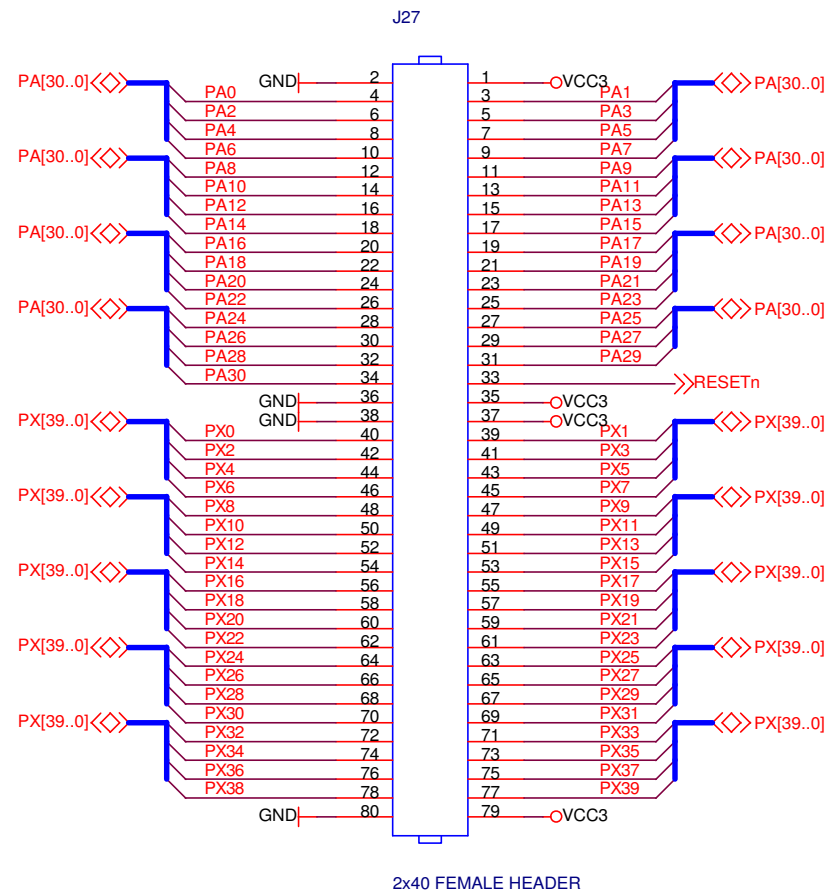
J27

PA[30..0]
PA[30..0]
PA[30..0]
PA[30..0]
PX[39..0]
PX[39..0]
PX[39..0]
PX[39..0]
PX[39..0]

GND 2 1 VCC3
PA0 4 3 PA1
PA2 6 5 PA3
PA4 8 7 PA5
PA6 10 9 PA7
PA8 12 11 PA9
PA10 14 13 PA11
PA12 16 15 PA13
PA14 18 17 PA15
PA16 20 19 PA17
PA18 22 21 PA19
PA20 24 23 PA21
PA22 26 25 PA23
PA24 28 27 PA25
PA26 30 29 PA27
PA28 32 31 PA29
PA30 34 33 RESETn
GND 36 35 VCC3
GND 38 37 VCC3
PX0 40 39 PX1
PX2 42 41 PX3
PX4 44 43 PX5
PX6 46 45 PX7
PX8 48 47 PX9
PX10 50 49 PX11
PX12 52 51 PX13
PX14 54 53 PX15
PX16 56 55 PX17
PX18 58 57 PX19
PX20 60 59 PX21
PX22 62 61 PX23
PX24 64 63 PX25
PX26 66 65 PX27
PX28 68 67 PX29
PX30 70 69 PX31
PX32 72 71 PX33
PX34 74 73 PX35
PX36 76 75 PX37
PX38 78 77 PX39
GND 80 79 VCC3

PA[30..0]
PA[30..0]
PA[30..0]
PA[30..0]
PX[39..0]
PX[39..0]
PX[39..0]
PX[39..0]
PX[39..0]

2x40 FEMALE HEADER